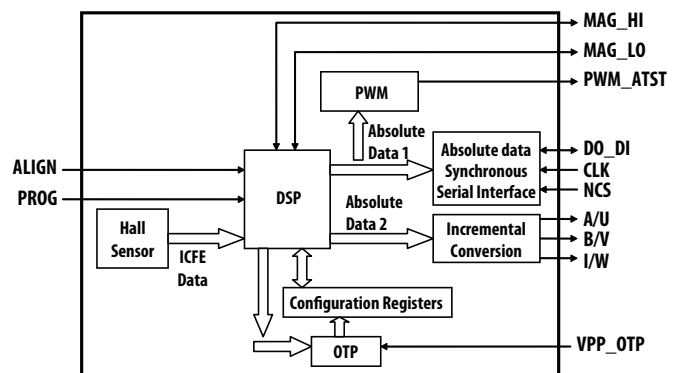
MAG_HI
MAG_LO
PWM
PWM_ATST
Absolute Data 1
Absolute data Synchronous Serial Interface
DO_DI
CLK
NCS
ALIGN
PROG
DSP
Absolute Data 2
Hall Sensor
ICFE Data
Incremental Conversion
A/U
B/V
I/W
Configuration Registers
OTP
VPP_OTP